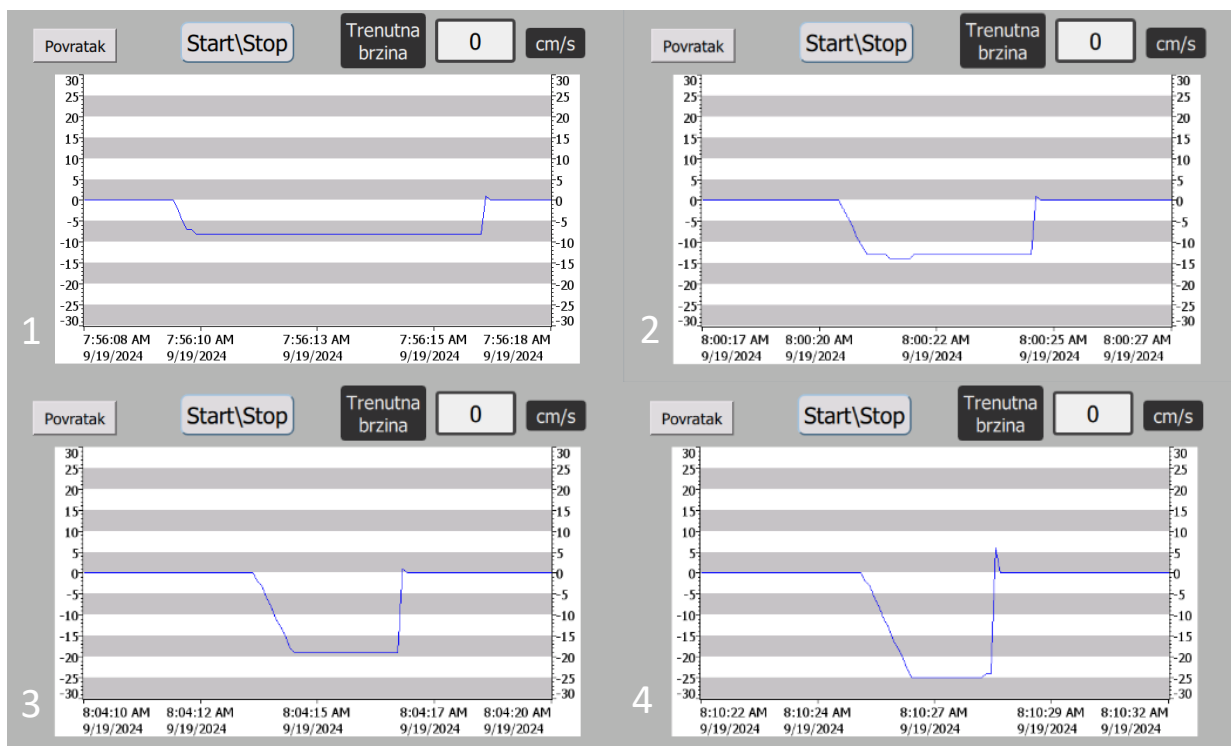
Povratak Start\Stop Trenutna brzina 0 cm/s

30 25 20 15 10 5 0 -5 -10 -15 -20 -25 -30

30 25 20 15 10 5 0 -5 -10 -15 -20 -25 -30

1

7:56:08 AM 9/19/2024 7:56:10 AM 9/19/2024 7:56:13 AM 9/19/2024 7:56:15 AM 9/19/2024 7:56:18 AM 9/19/2024

Povratak Start\Stop Trenutna brzina 0 cm/s

30 25 20 15 10 5 0 -5 -10 -15 -20 -25 -30

30 25 20 15 10 5 0 -5 -10 -15 -20 -25 -30

2

8:00:17 AM 9/19/2024 8:00:20 AM 9/19/2024 8:00:22 AM 9/19/2024 8:00:25 AM 9/19/2024 8:00:27 AM 9/19/2024

Povratak Start\Stop Trenutna brzina 0 cm/s

30 25 20 15 10 5 0 -5 -10 -15 -20 -25 -30

30 25 20 15 10 5 0 -5 -10 -15 -20 -25 -30

3

8:04:10 AM 9/19/2024 8:04:12 AM 9/19/2024 8:04:15 AM 9/19/2024 8:04:17 AM 9/19/2024 8:04:20 AM 9/19/2024

Povratak Start\Stop Trenutna brzina 0 cm/s

30 25 20 15 10 5 0 -5 -10 -15 -20 -25 -30

30 25 20 15 10 5 0 -5 -10 -15 -20 -25 -30

4

8:10:22 AM 9/19/2024 8:10:24 AM 9/19/2024 8:10:27 AM 9/19/2024 8:10:29 AM 9/19/2024 8:10:32 AM 9/19/2024